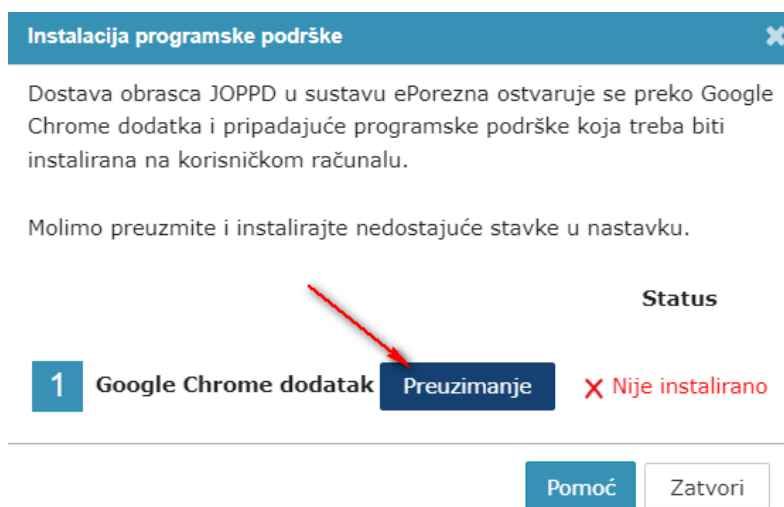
Instalacija programske podrške

Dostava obrasca JOPPD u sustavu ePorezna ostvaruje se preko Google Chrome dodatka i pripadajuće programske podrške koja treba biti instalirana na korisničkom računalu.

Molimo preuzmite i instalirajte nedostajuće stavke u nastavku.

Status

1 Google Chrome dodatak Preuzimanje ✕ Nije instalirano

Pomoć Zatvori